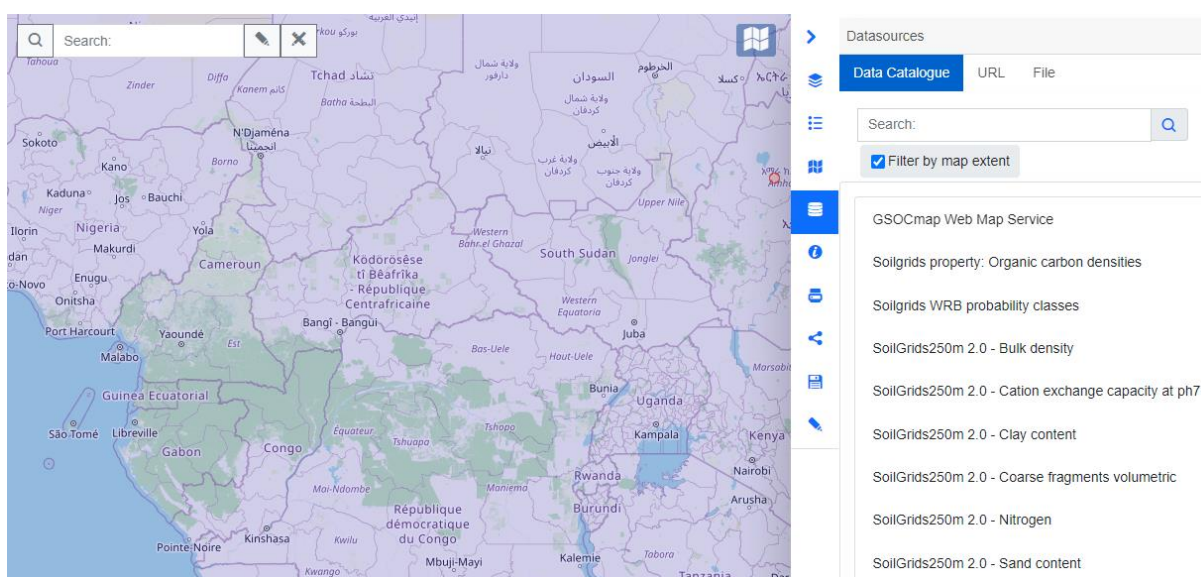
Search:

Tahoua
Zinder
Diffa
Tchad تشاد
Kanem كانم
Batha البطحة
ولاية شمال دارفور
السودان
الخرطوم
كسلا
ولاية شمال كردفان
N'Djaména انجمينا
Sokoto
Kano
Borno
نيالا
الأبيض
ولاية غرب كردفان
ولاية جنوب كردفان
Kaduna
Jos
Bauchi
Niger
Ilorin
Nigeria
Yola
Makurdi
Western Bahr el Ghazal
Upper Nile
South Sudan
Jonglei
Enugu
Cameroun
Ködörösêse tî Bêafrîka - République Centrafricaine
Onitsha
Western Equatoria
Port Harcourt
Yaoundé
Est
Bangî - Bangui
Juba
Malabo
Bas-Uele
Haut-Uele
Marsabit
Guinea Ecuatorial
Bunia
Uganda
São Tomé
Libreville
Équateur
Tshopo
Kampala
Kenya
Gabon
Congo
Tshuapa
Nairobi
Rwanda
Maniema
Mai-Ndombe
Arusha
République démocratique du Congo
Burundi
Pointe-Noire
Kinshasa
Kwilu
Mbuji-Mayi
Kalemie
Tabora
Kwango
Tanzania

Datasources
Data Catalogue
URL
File
Search:
Filter by map extent
GSOCmap Web Map Service
Soilgrids property: Organic carbon densities
Soilgrids WRB probability classes
SoilGrids250m 2.0 - Bulk density
SoilGrids250m 2.0 - Cation exchange capacity at ph7
SoilGrids250m 2.0 - Clay content
SoilGrids250m 2.0 - Coarse fragments volumetric
SoilGrids250m 2.0 - Nitrogen
SoilGrids250m 2.0 - Sand content